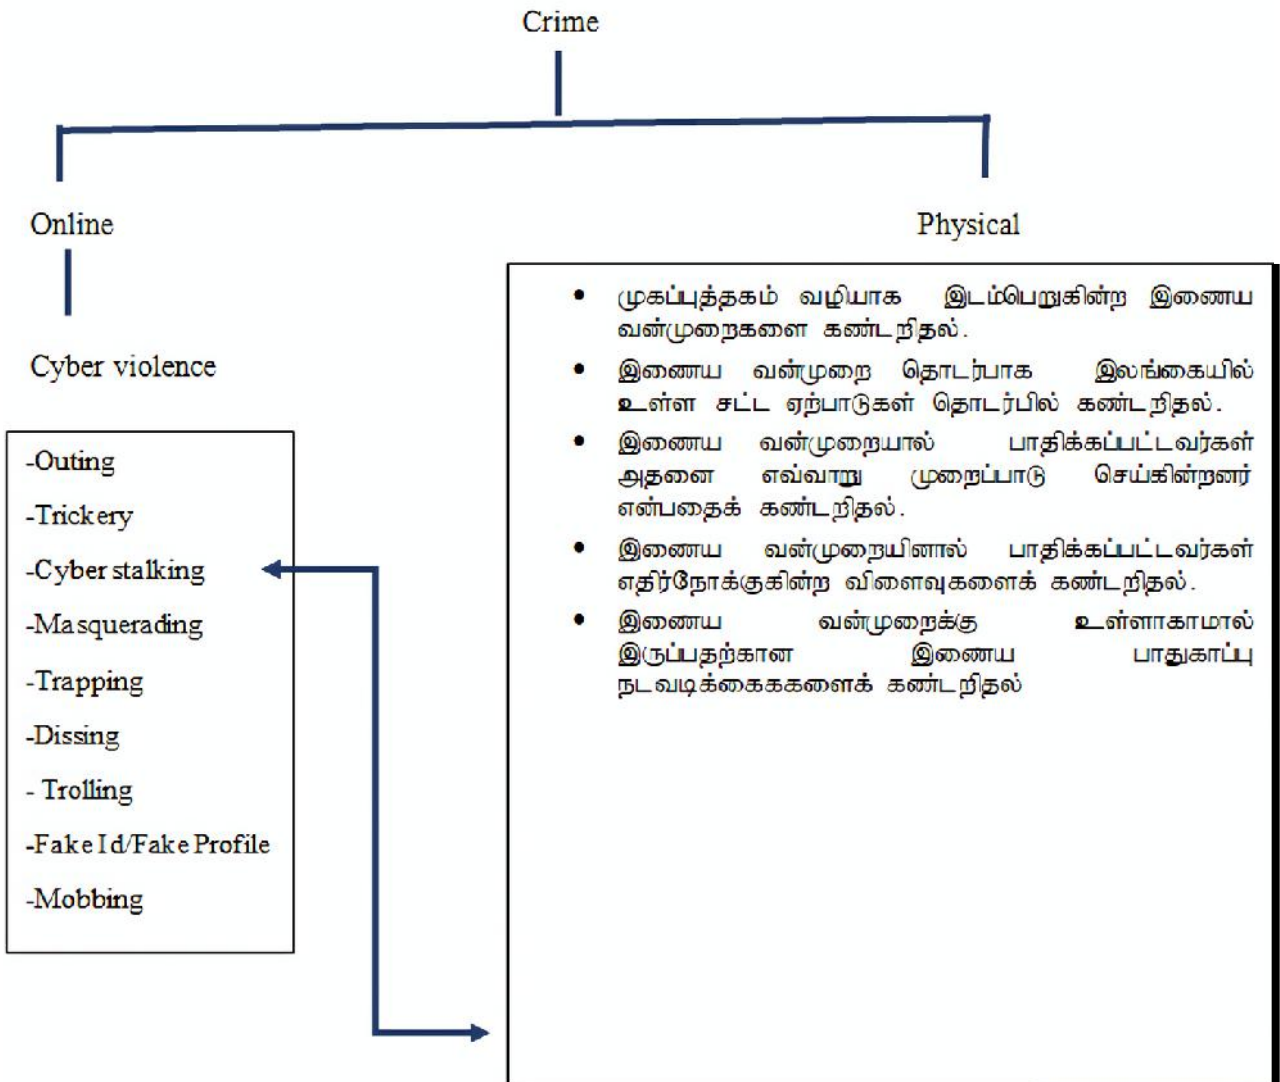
Crime

Online

Physical

Cyber violence

-Outing

-Trickery

-Cyber stalking

-Masquerading

-Trapping

-Dissing

- Trolling

-Fake Id/Fake Profile

-Mobbing

- முகப்புத்தகம் வழியாக இடம்பெறுகின்ற இணைய வன்முறைகளை கண்டறிதல்.
- இணைய வன்முறை தொடர்பாக இலங்கையில் உள்ள சட்ட ஏற்பாடுகள் தொடர்பில் கண்டறிதல்.
- இணைய வன்முறையால் பாதிக்கப்பட்டவர்கள் அதனை எவ்வாறு முறைப்பாடு செய்கின்றனர் என்பதைக் கண்டறிதல்.
- இணைய வன்முறையினால் பாதிக்கப்பட்டவர்கள் எதிர்நோக்குகின்ற விளைவுகளைக் கண்டறிதல்.
- இணைய வன்முறைக்கு உள்ளாகாமல் இருப்பதற்கான இணைய பாதுகாப்பு நடவடிக்கைககளைக் கண்டறிதல்